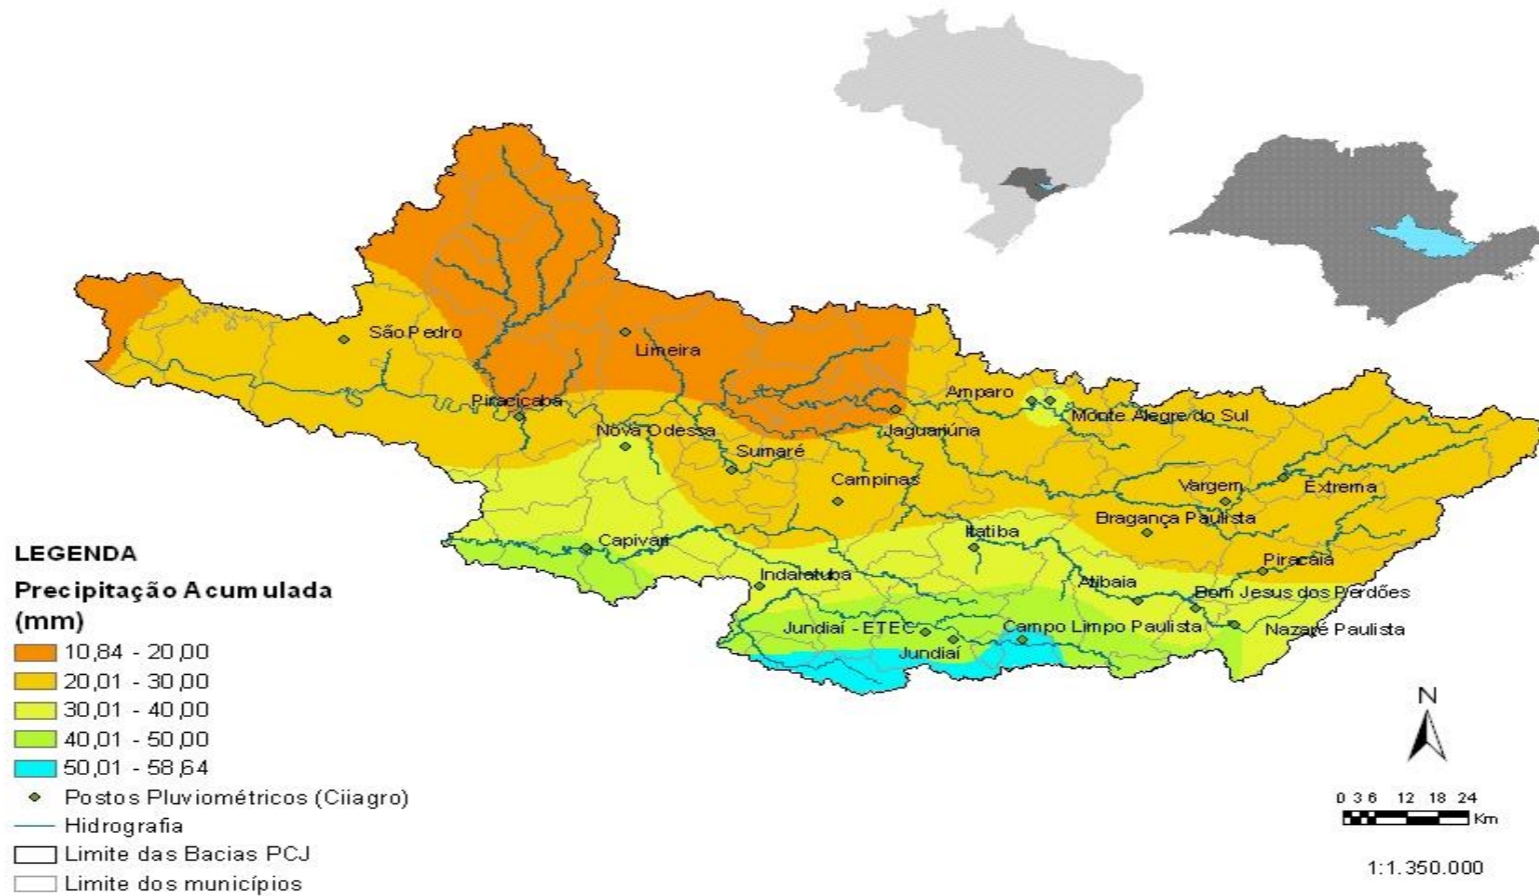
São Pedro
Limeira
Piracicaba
Amparo
Monte Alegre do Sul
Nova Odessa
Jaguariúna
Sumaré
Campinas
Vargem
Extrema
Bragança Paulista
Itatiba
Capivari
Piracaia
Indaiatuba
Atibaia
Bom Jesus dos Perdões
Jundiaí - ETEC
Campo Limpo Paulista
Nazaré Paulista
Jundiaí

LEGENDA
Precipitação Acumulada (mm)
10,84 - 20,00
20,01 - 30,00
30,01 - 40,00
40,01 - 50,00
50,01 - 58,64
Postos Pluviométricos (Ciiagro)
Hidrografia
Limite das Bacias PCJ
Limite dos municípios

N
0 3 6 12 18 24
Km
1:1.350.000